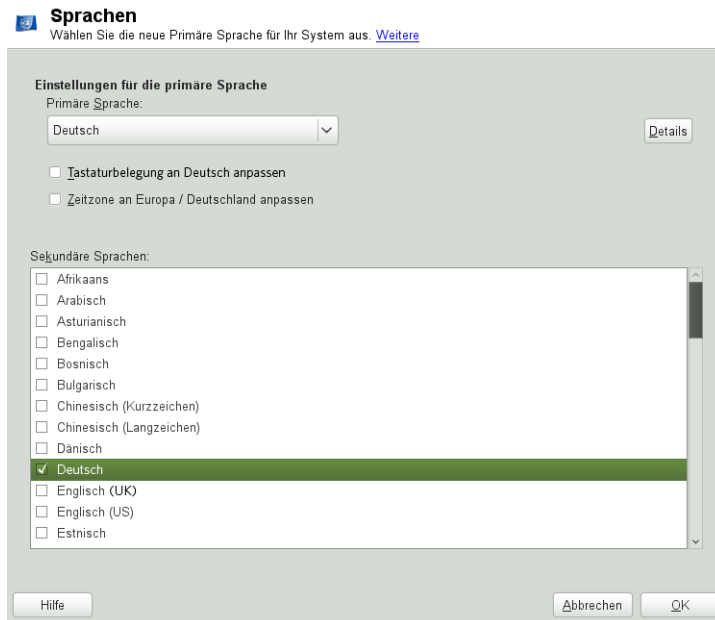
Sprachen
Wählen Sie die neue Primäre Sprache für Ihr System aus. Weitere

Einstellungen für die primäre Sprache
Primäre Sprache:
Deutsch
Details
Tastaturbelegung an Deutsch anpassen
Zeitzone an Europa / Deutschland anpassen

Sekundäre Sprachen:
Afrikaans
Arabisch
Asturianisch
Bengalisch
Bosnisch
Bulgarisch
Chinesisch (Kurzzeichen)
Chinesisch (Langzeichen)
Dänisch
Deutsch
Englisch (UK)
Englisch (US)
Estnisch

Hilfe
Abbrechen
OK